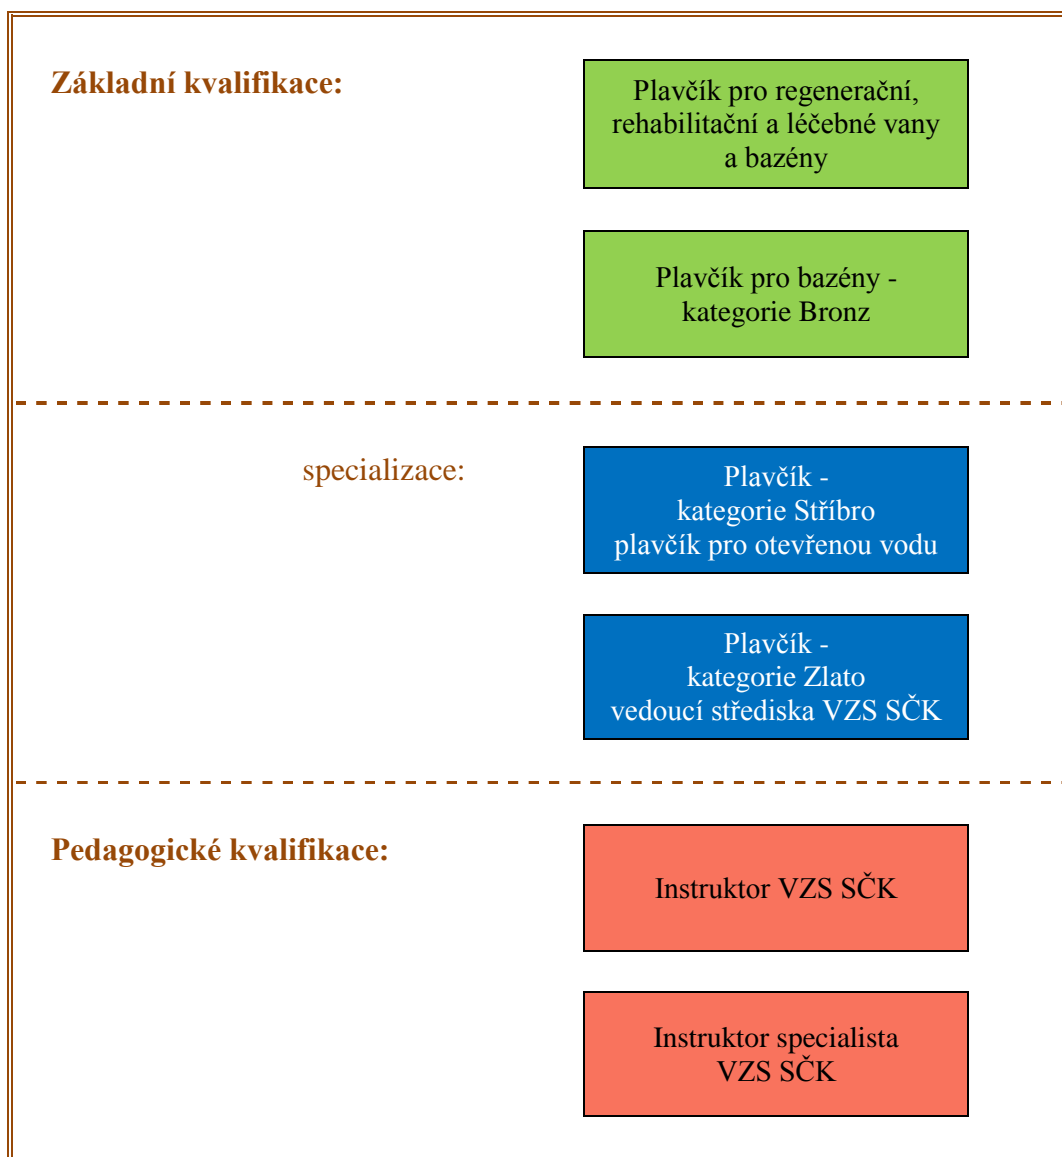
Základní kvalifikace:

Plavčík pro regenerační, rehabilitační a léčebné vany a bazény

Plavčík pro bazény - kategorie Bronz

specializace:

Plavčík - kategorie Stříbro plavčík pro otevřenou vodu

Plavčík - kategorie Zlato vedoucí střediska VZS SČK

Pedagogické kvalifikace:

Instruktor VZS SČK

Instruktor specialista VZS SČK